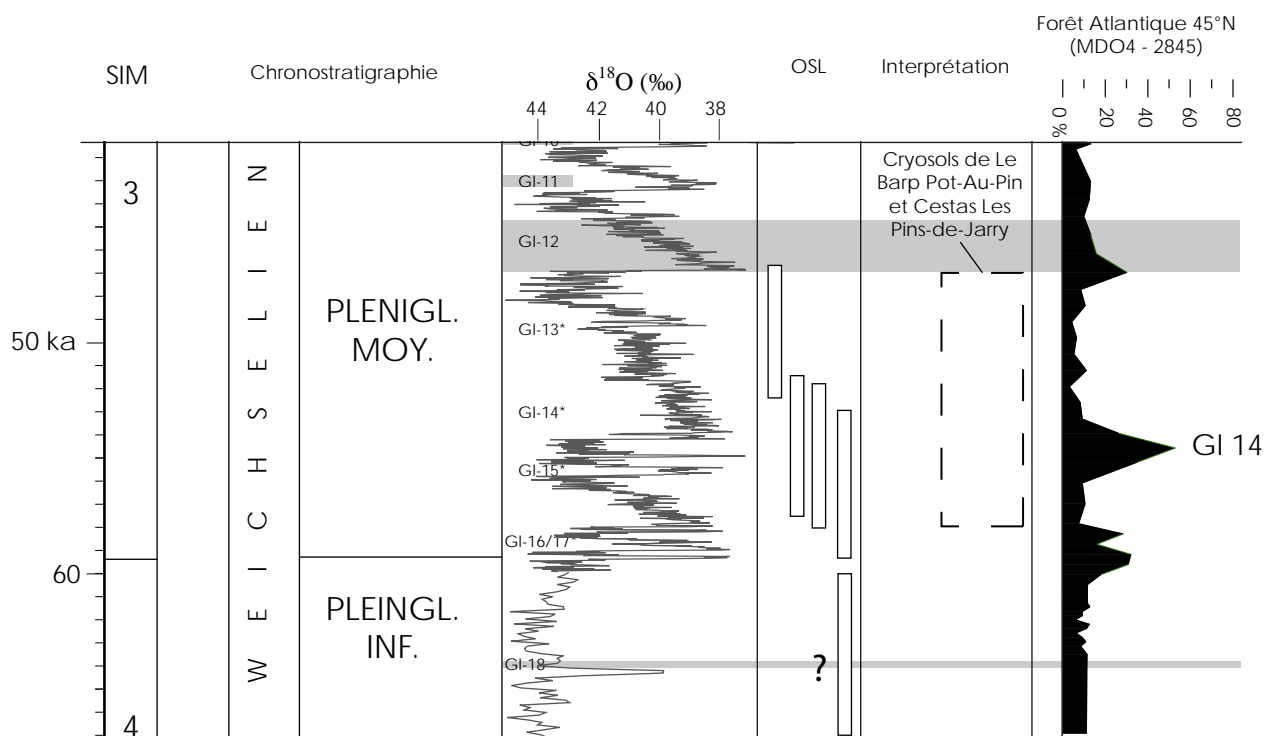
SIM

Chronostratigraphie

$\delta^{18}O$ (‰)

44 42 40 38

OSL

Interprétation

Forêt Atlantique 45°N (MDO4 - 2845)

0 % 20 40 60 80

3

WEICHSELIEN

GI-10

GI-11

GI-12

Cryosols de Le Barp Pot-Au-Pin et Cestas Les Pins-de-Jarry

PLENIGL. MOY.

50 ka

GI-13*

GI-14*

GI 14

GI-15*

GI-16/17*

60

PLEINGL. INF.

GI-18

?

4